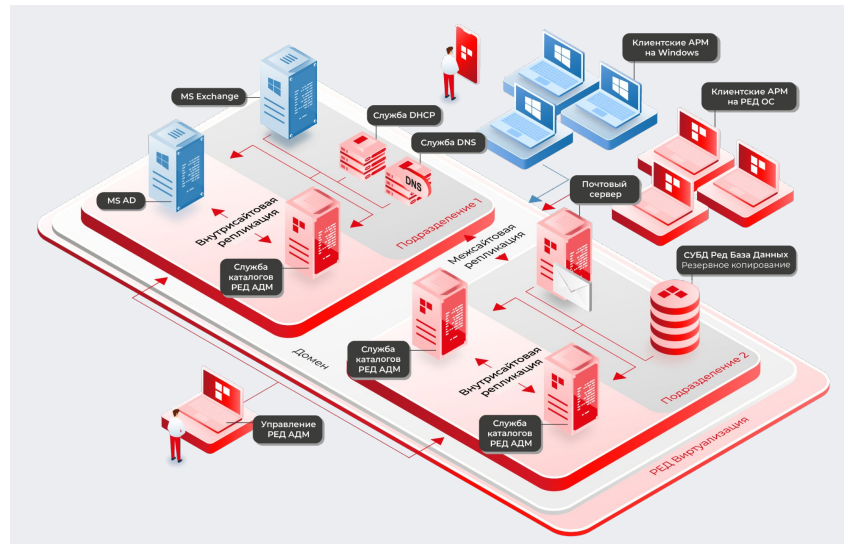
Клиентские АРМ на Windows

Клиентские АРМ на РЕД ОС

MS Exchange

Служба DHCP

Служба DNS

DNS

MS AD

Внутрисайтовая репликация

Подразделение 1

Межсайтовая репликация

Почтовый сервер

Служба каталогов РЕД АДМ

СУБД Ред База Данных
Резервное копирование

Служба каталогов РЕД АДМ

Домен

Внутрисайтовая репликация

Подразделение 2

Управление РЕД АДМ

Служба каталогов РЕД АДМ

РЕД Виртуализация